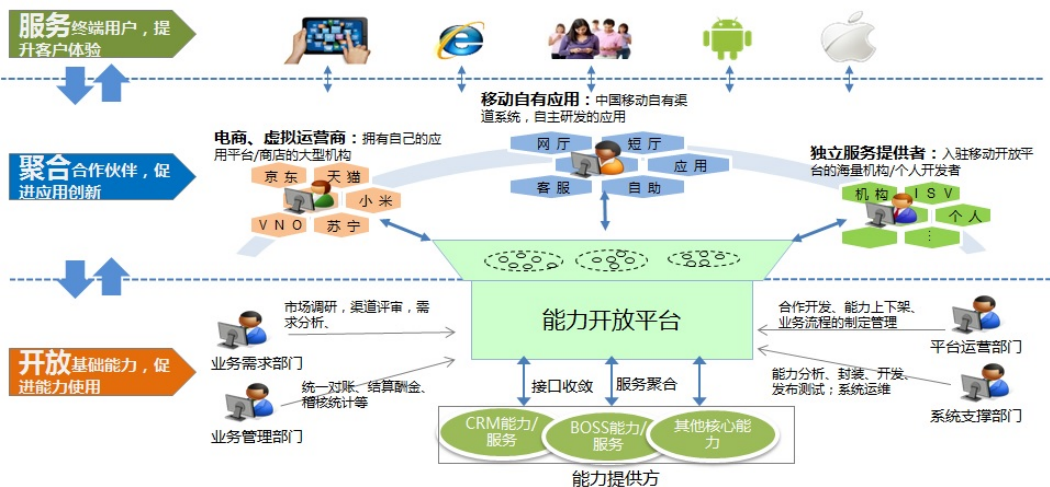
服务终端用户，提升客户体验

移动自有应用：中国移动自有渠道系统，自主研发的应用

电商、虚拟运营商：拥有自己的应用平台/商店的大型机构

网厅
短厅
应用
客服
自助

独立服务提供者：入驻移动开放平台的海量机构/个人开发者

聚合合作伙伴，促进应用创新

京东
天猫
小米
VNO
苏宁

机构
ISV
个人
⋮

能力开放平台

市场调研，渠道评审，需求分析、

业务需求部门

合作开发、能力上下架、业务流程的制定管理

平台运营部门

开放基础能力，促进能力使用

统一对账、结算酬金、稽核统计等

业务管理部门

接口收敛
服务聚合

能力分析、封装、开发、发布测试；系统运维

系统支撑部门

CRM能力/服务
BOSS能力/服务
其他核心能力

能力提供方